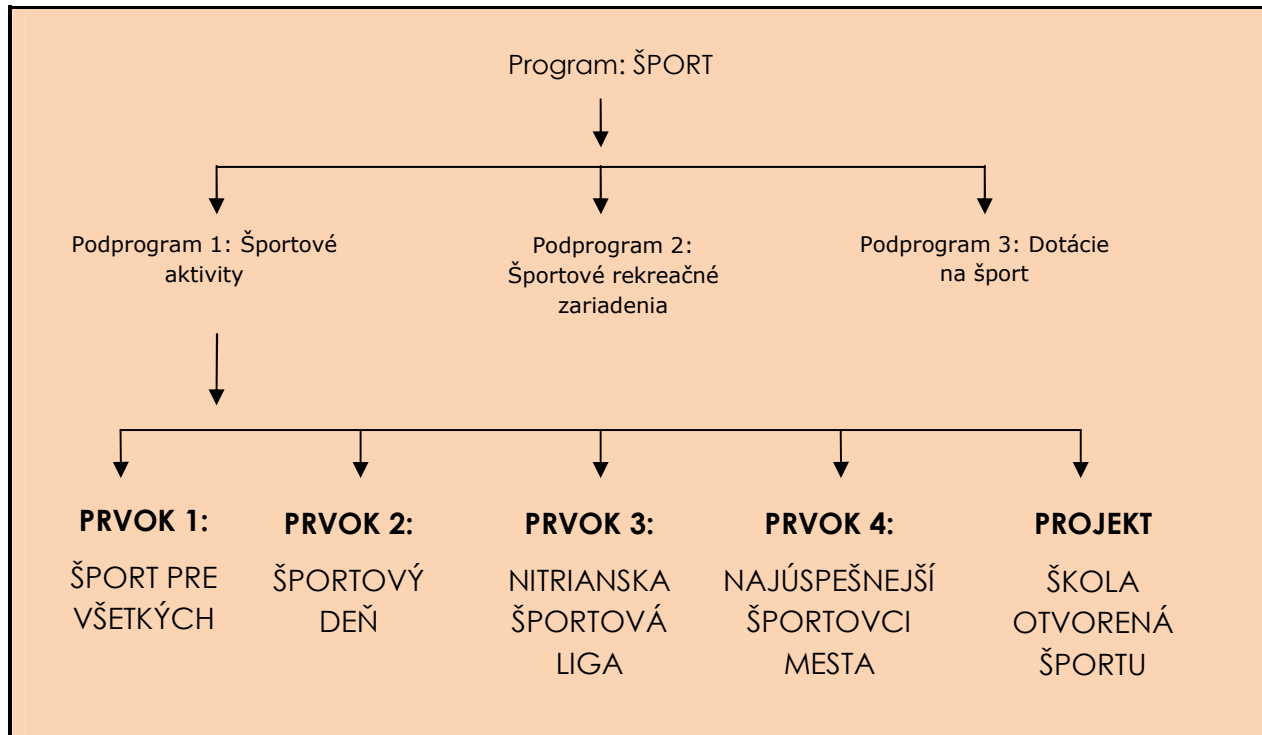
Program: ŠPORT

Podprogram 1: Športové aktivity

Podprogram 2: Športové rekreačné zariadenia

Podprogram 3: Dotácie na šport

PRVOK 1:
ŠPORT PRE VŠETKÝCH

PRVOK 2:
ŠPORTOVÝ DEŇ

PRVOK 3:
NITRIANSKA ŠPORTOVÁ LIGA

PRVOK 4:
NAJÚSPEŠNEJŠÍ ŠPORTOVCI MESTA

PROJEKT
ŠKOLA OTVORENÁ ŠPORTU